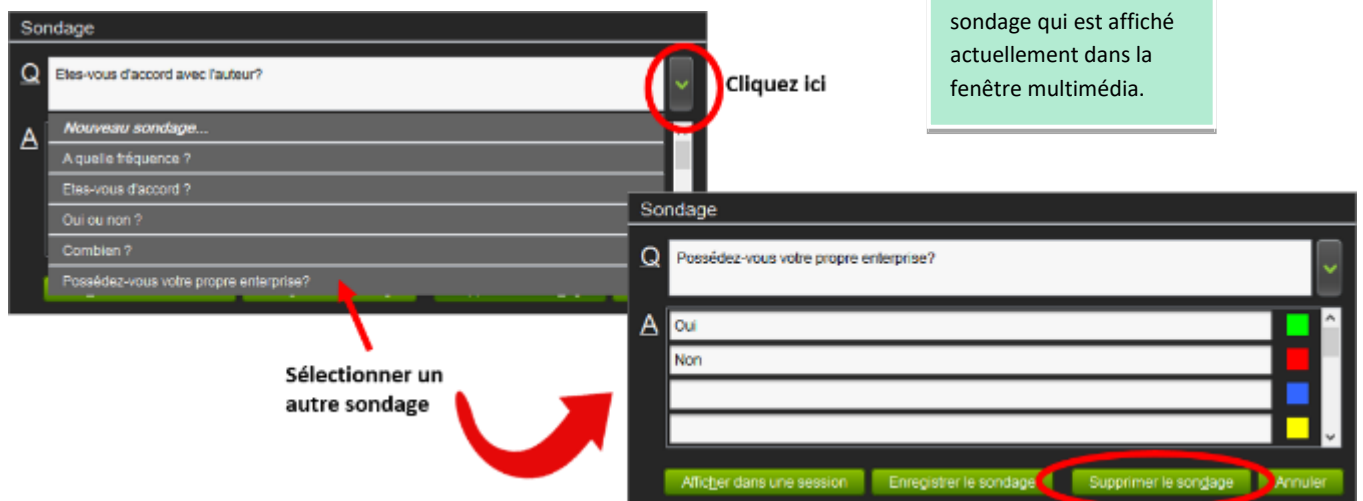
Sondage

Q Etes-vous d'accord avec l'auteur?

Cliquez ici

A

Nouveau sondage...

A quelle fréquence ?

Etes-vous d'accord ?

Oui ou non ?

Combien ?

Possédez-vous votre propre enterprise?

sondage qui est affiché actuellement dans la fenêtre multimédia.

Sondage

Q Possédez-vous votre propre enterprise?

A Oui

Non

Sélectionner un autre sondage

Afficher dans une session | Enregistrer le sondage | Supprimer le sondage | Annuler